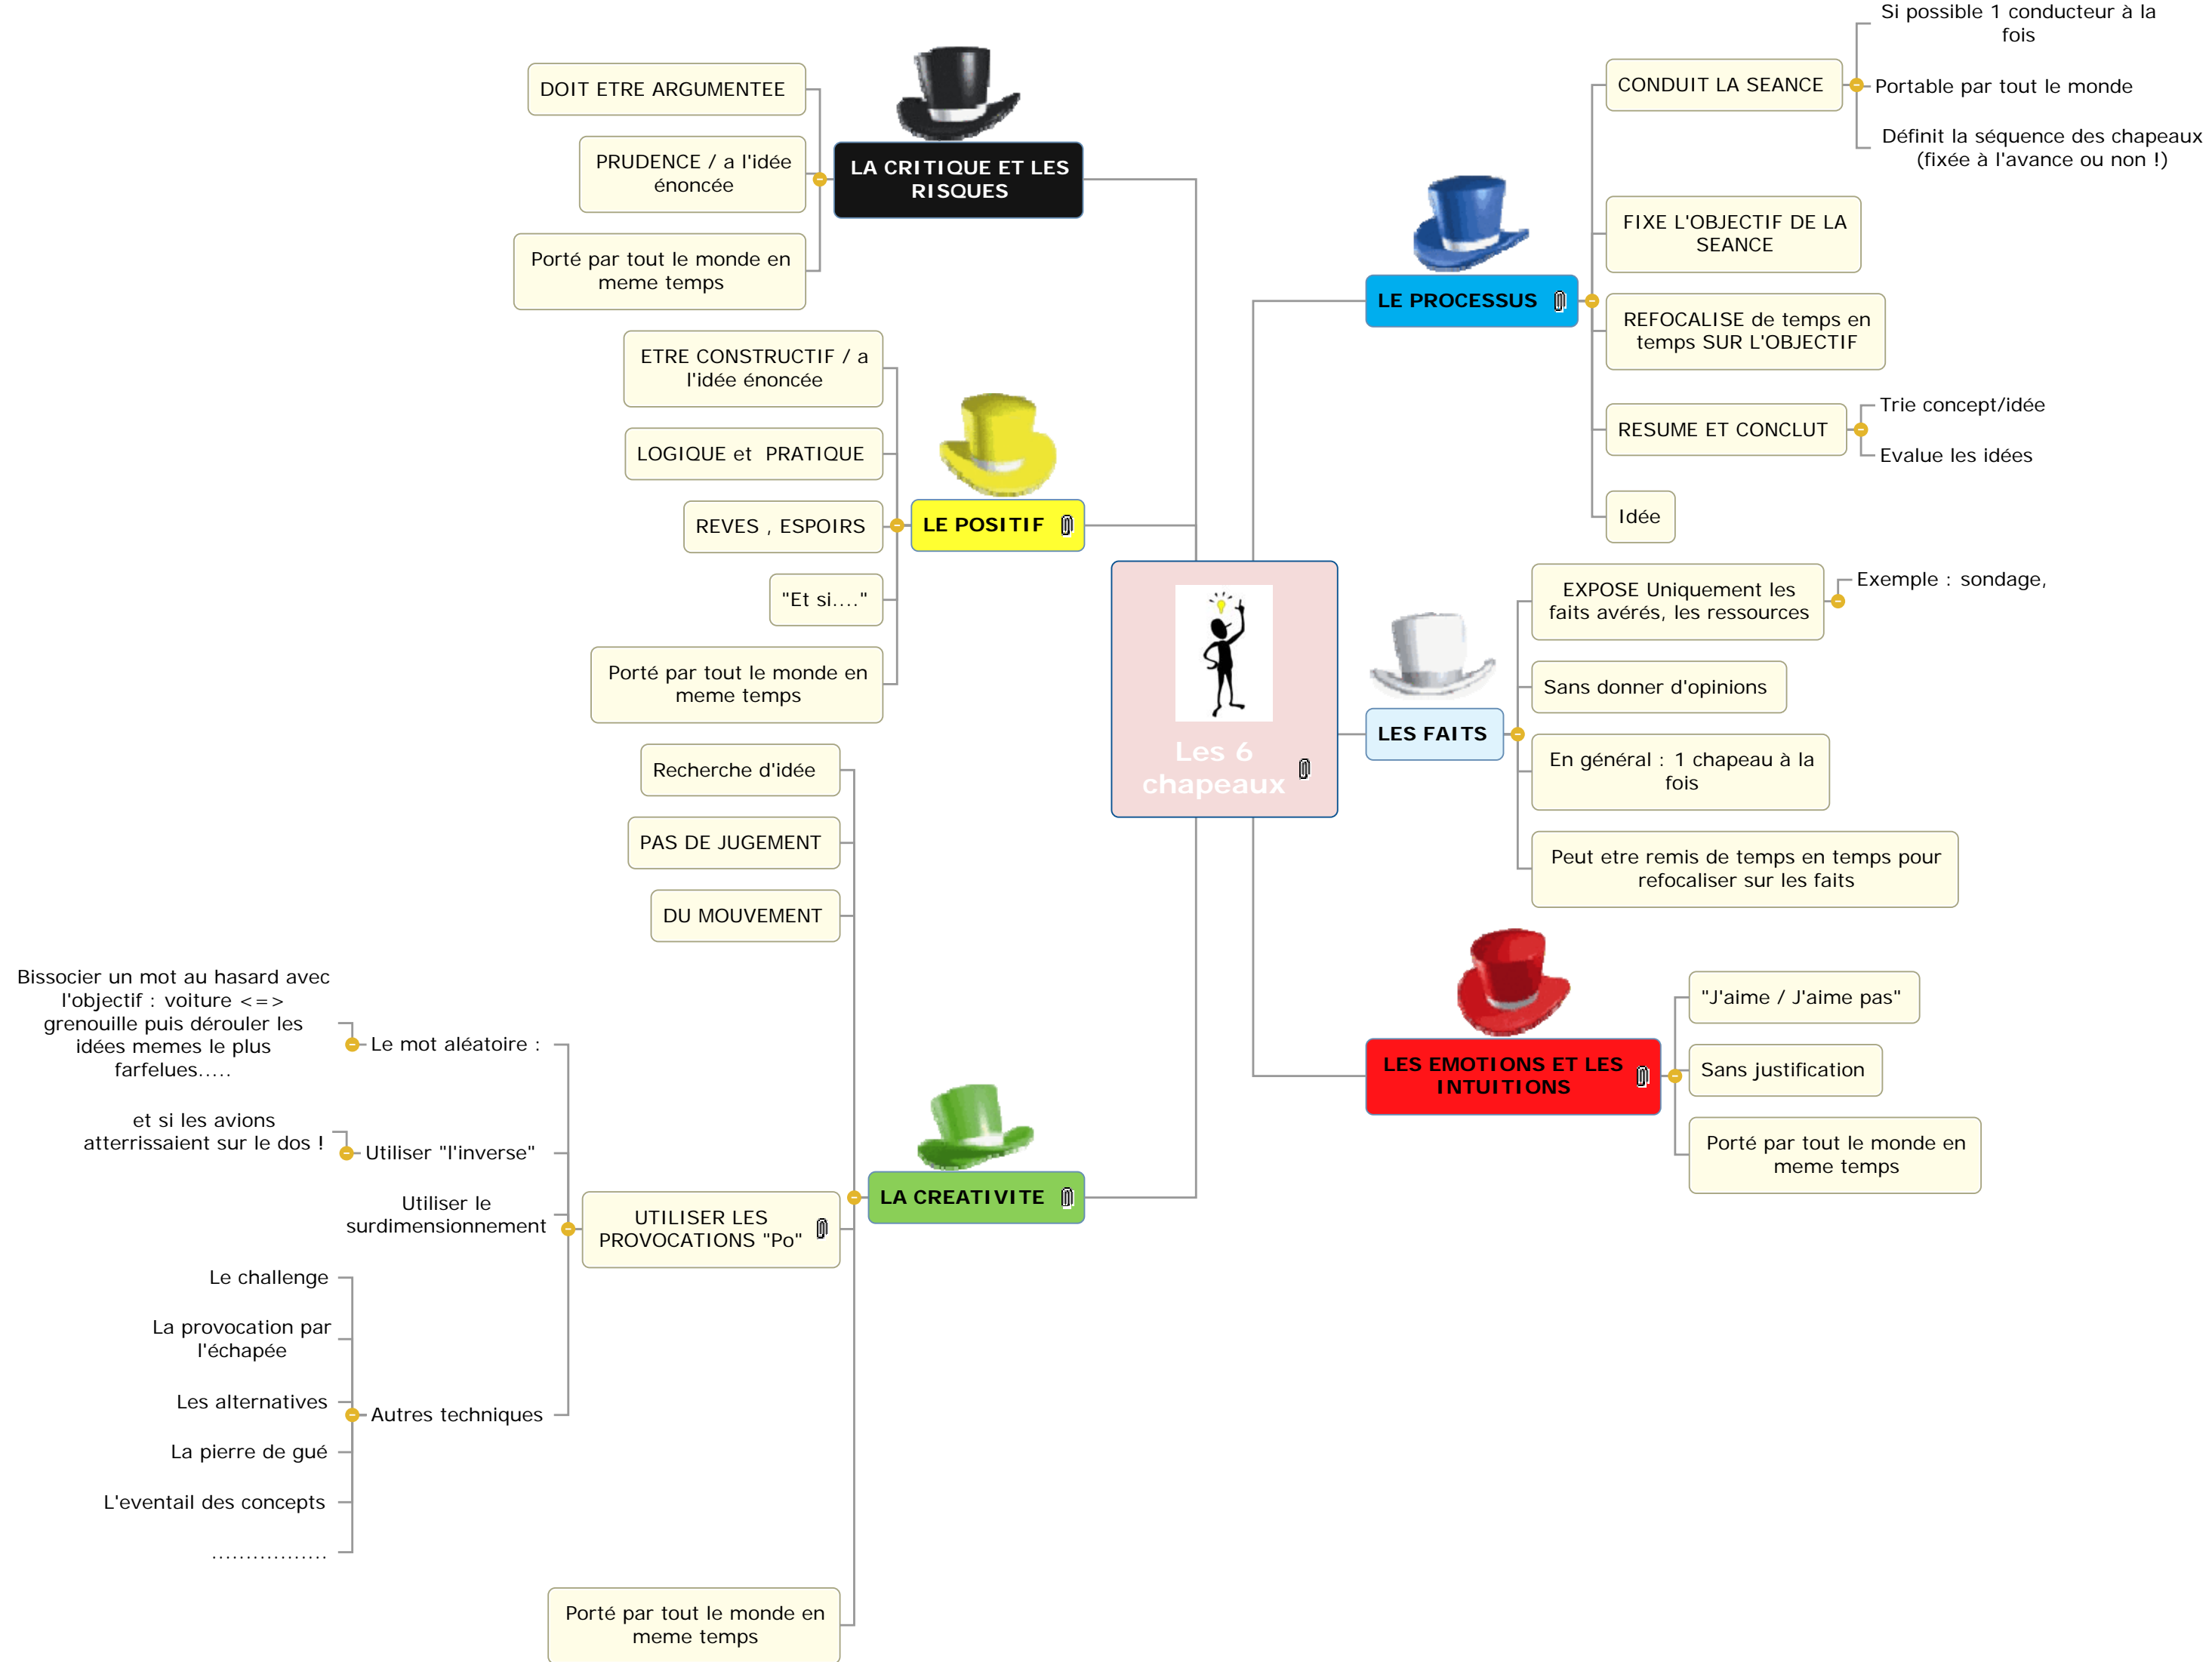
Les 6 chapeaux

LA CRITIQUE ET LES RISQUES

DOIT ETRE ARGUMENTEE

PRUDENCE / a l'idée énoncée

Porté par tout le monde en meme temps

LE POSITIF

ETRE CONSTRUCTIF / a l'idée énoncée

LOGIQUE et PRATIQUE

REVES , ESPOIRS

"Et si...."

Porté par tout le monde en meme temps

LA CREATIVITE

Recherche d'idée

PAS DE JUGEMENT

DU MOUVEMENT

UTILISER LES PROVOCATIONS "Po"

Le mot aléatoire :

Bissocier un mot au hasard avec l'objectif : voiture <=> grenouille puis dérouler les idées memes le plus farfelues.....

Utiliser "l'inverse"

et si les avions atterrissaient sur le dos !

Utiliser le surdimensionnement

Autres techniques

Le challenge

La provocation par l'échapée

Les alternatives

La pierre de gué

L'eventail des concepts

................

Porté par tout le monde en meme temps

LE PROCESSUS

CONDUIT LA SEANCE

Si possible 1 conducteur à la fois

Portable par tout le monde

Définit la séquence des chapeaux (fixée à l'avance ou non !)

FIXE L'OBJECTIF DE LA SEANCE

REFOCALISE de temps en temps SUR L'OBJECTIF

RESUME ET CONCLUT

Trie concept/idée

Evalue les idées

Idée

LES FAITS

EXPOSE Uniquement les faits avérés, les ressources

Exemple : sondage,

Sans donner d'opinions

En général : 1 chapeau à la fois

Peut etre remis de temps en temps pour refocaliser sur les faits

LES EMOTIONS ET LES INTUITIONS

"J'aime / J'aime pas"

Sans justification

Porté par tout le monde en meme temps